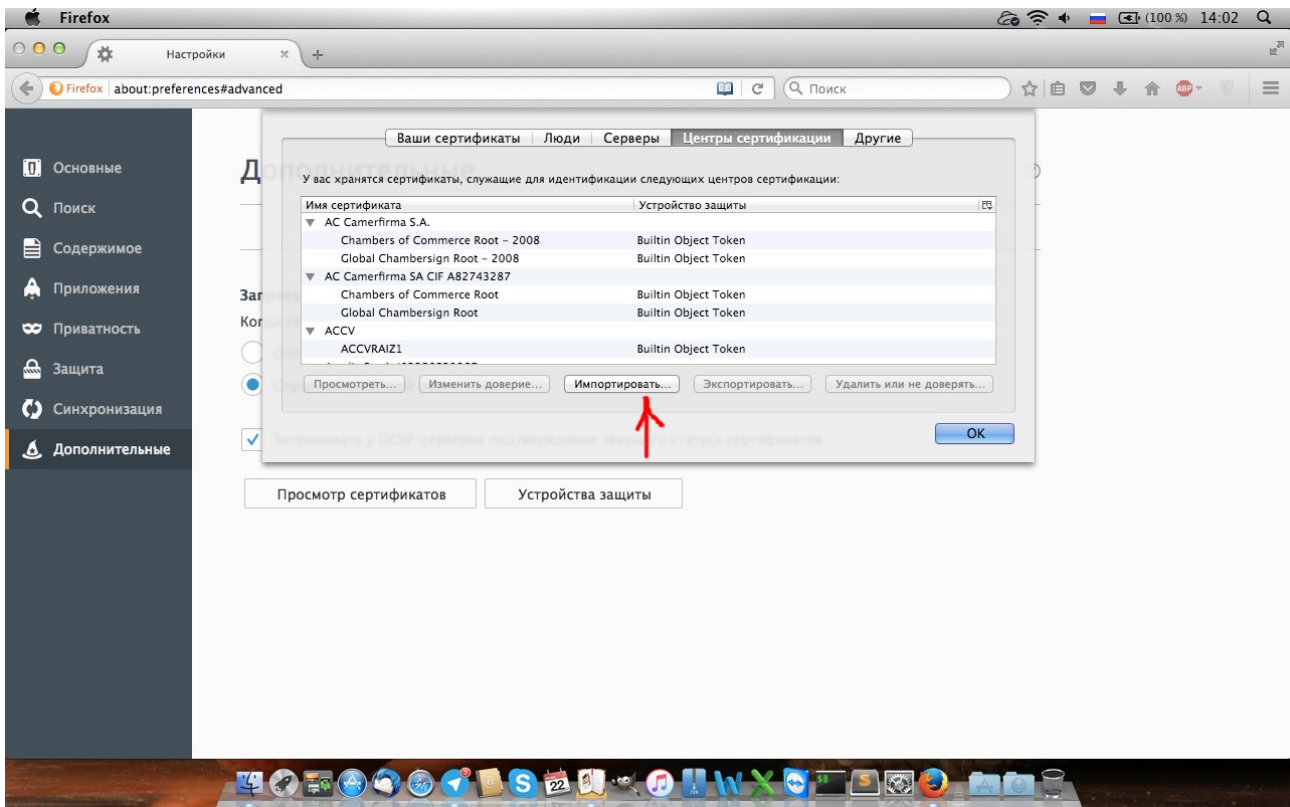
Firefox (100 %) 14:02

Настройки

Firefox about:preferences#advanced

Поиск

Основные
Поиск
Содержимое
Приложения
Приватность
Защита
Синхронизация
Дополнительные

Д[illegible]

Ваши сертификаты | Люди | Серверы | Центры сертификации | Другие

У вас хранятся сертификаты, служащие для идентификации следующих центров сертификации:

| Имя сертификата | Устройство защиты |
|---|---|
| AC Camerfirma S.A. | |
| Chambers of Commerce Root - 2008 | Builtin Object Token |
| Global Chambersign Root - 2008 | Builtin Object Token |
| AC Camerfirma SA CIF A82743287 | |
| Chambers of Commerce Root | Builtin Object Token |
| Global Chambersign Root | Builtin Object Token |
| ACCV | |
| ACCVRAIZ1 | Builtin Object Token |

Просмотреть... Изменить доверие... Импортировать... Экспортировать... Удалить или не доверять...

OK

Зa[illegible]
Ко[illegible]

Запрашивать у OCSP-серверов подтверждение текущего статуса сертификатов

Просмотр сертификатов
Устройства защиты